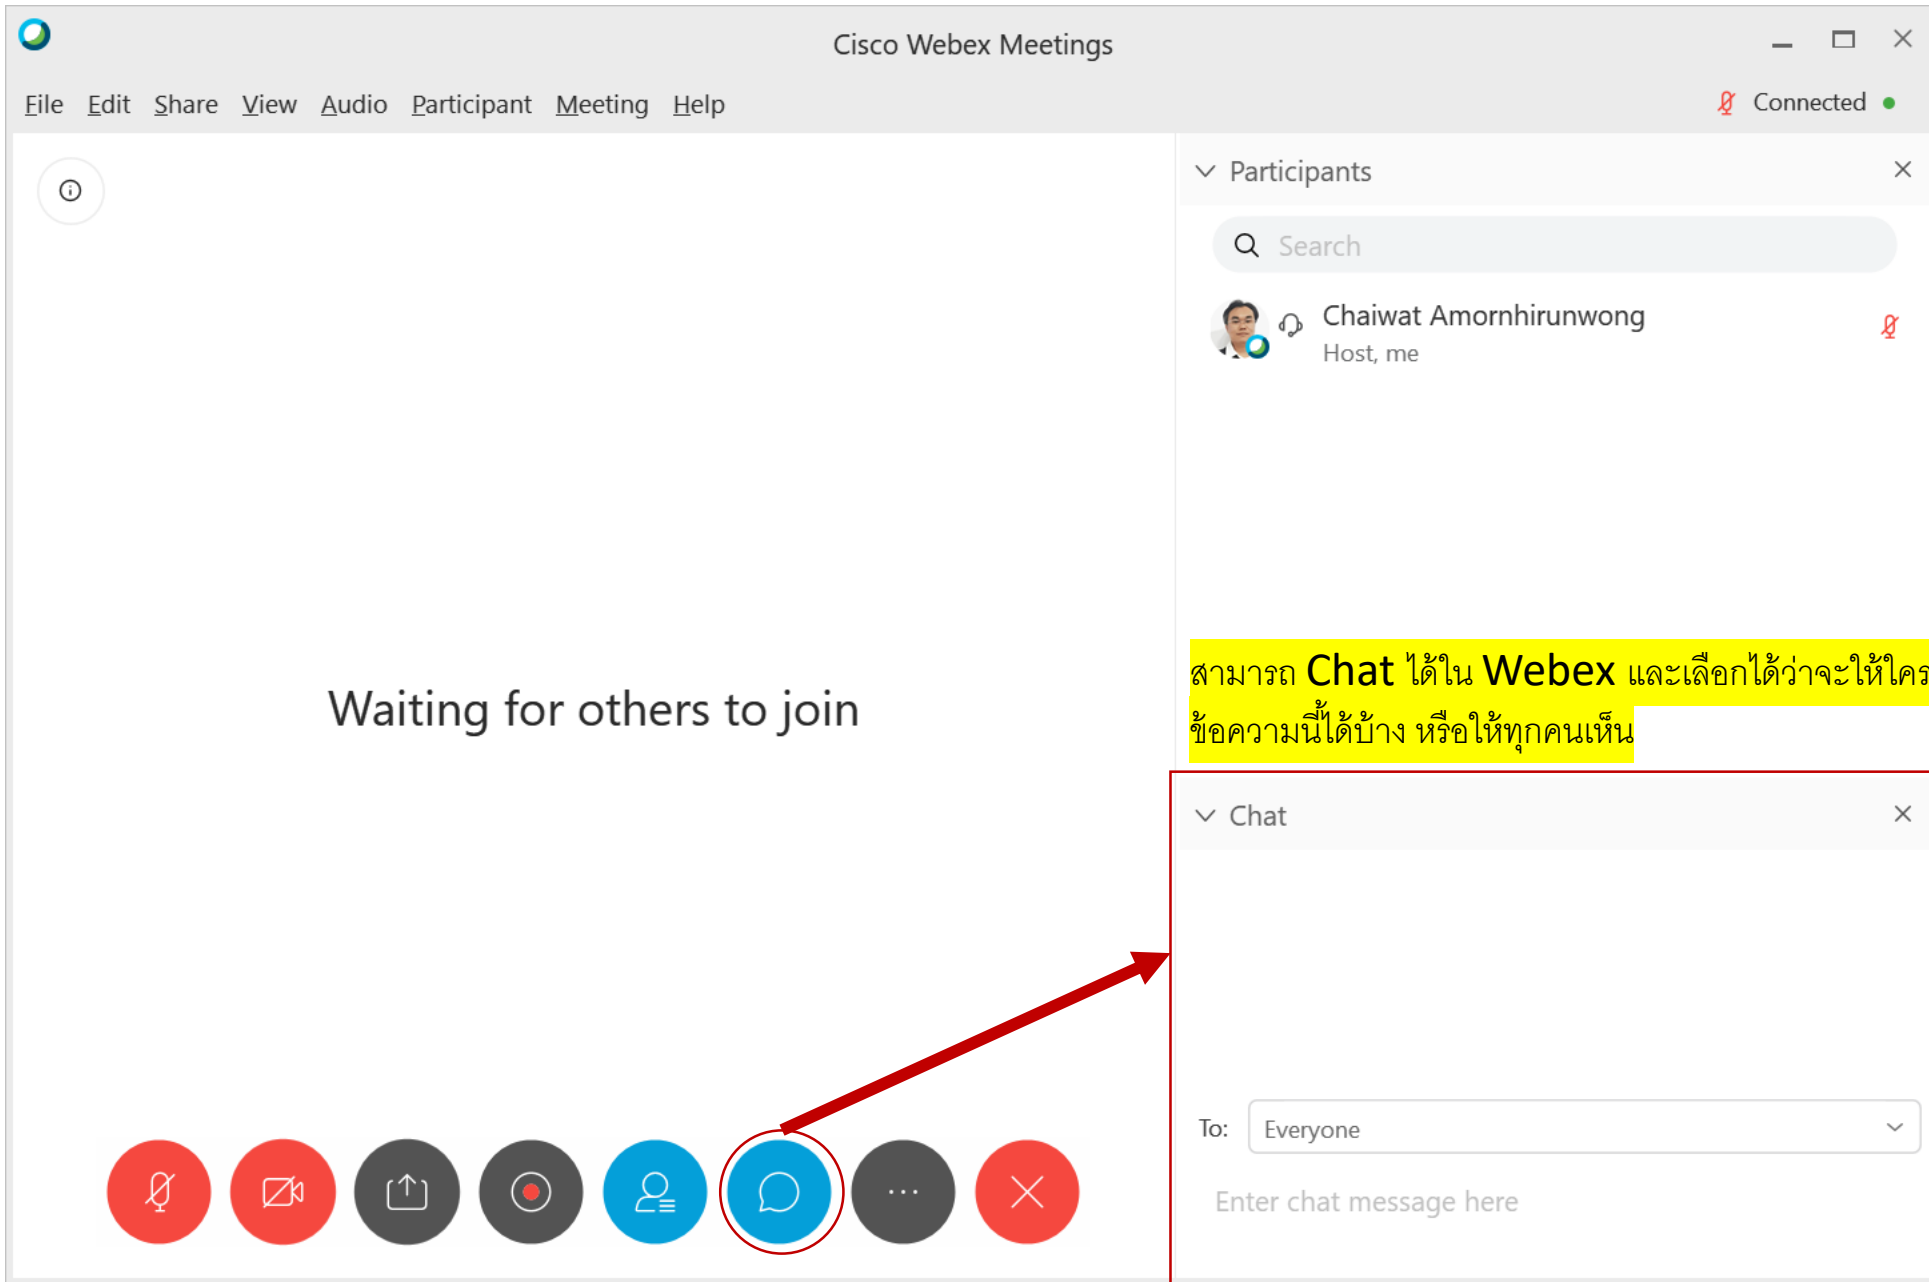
Cisco Webex Meetings

File Edit Share View Audio Participant Meeting Help

Connected

Participants

Search

Chaiwat Amornhirunwong
Host, me

Waiting for others to join

สามารถ Chat ได้ใน Webex และเลือกได้ว่าจะให้ใคร ข้อความนี้ได้บ้าง หรือให้ทุกคนเห็น

Chat

To: Everyone

Enter chat message here